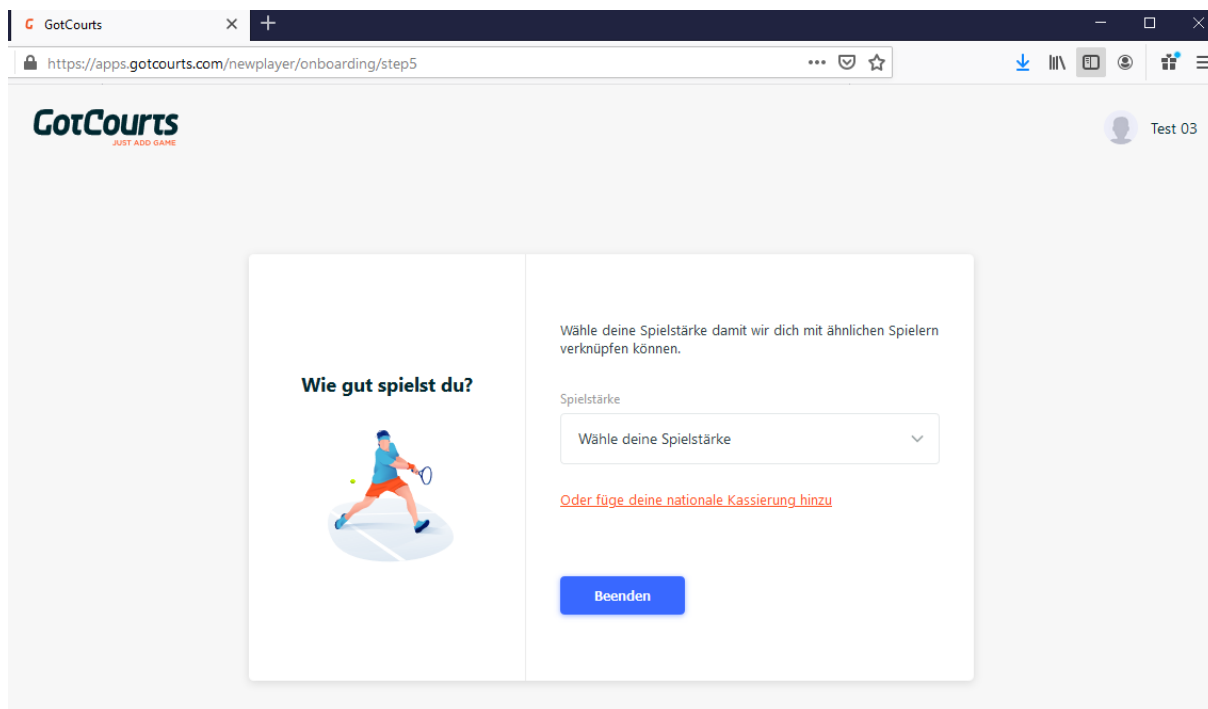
GotCourts

https://apps.gotcourts.com/newplayer/onboarding/step5

GotCourts
JUST ADD GAME

Test 03

Wie gut spielst du?

Wähle deine Spielstärke damit wir dich mit ähnlichen Spielern verknüpfen können.

Spielstärke

Wähle deine Spielstärke

Oder füge deine nationale Kassierung hinzu

Beenden